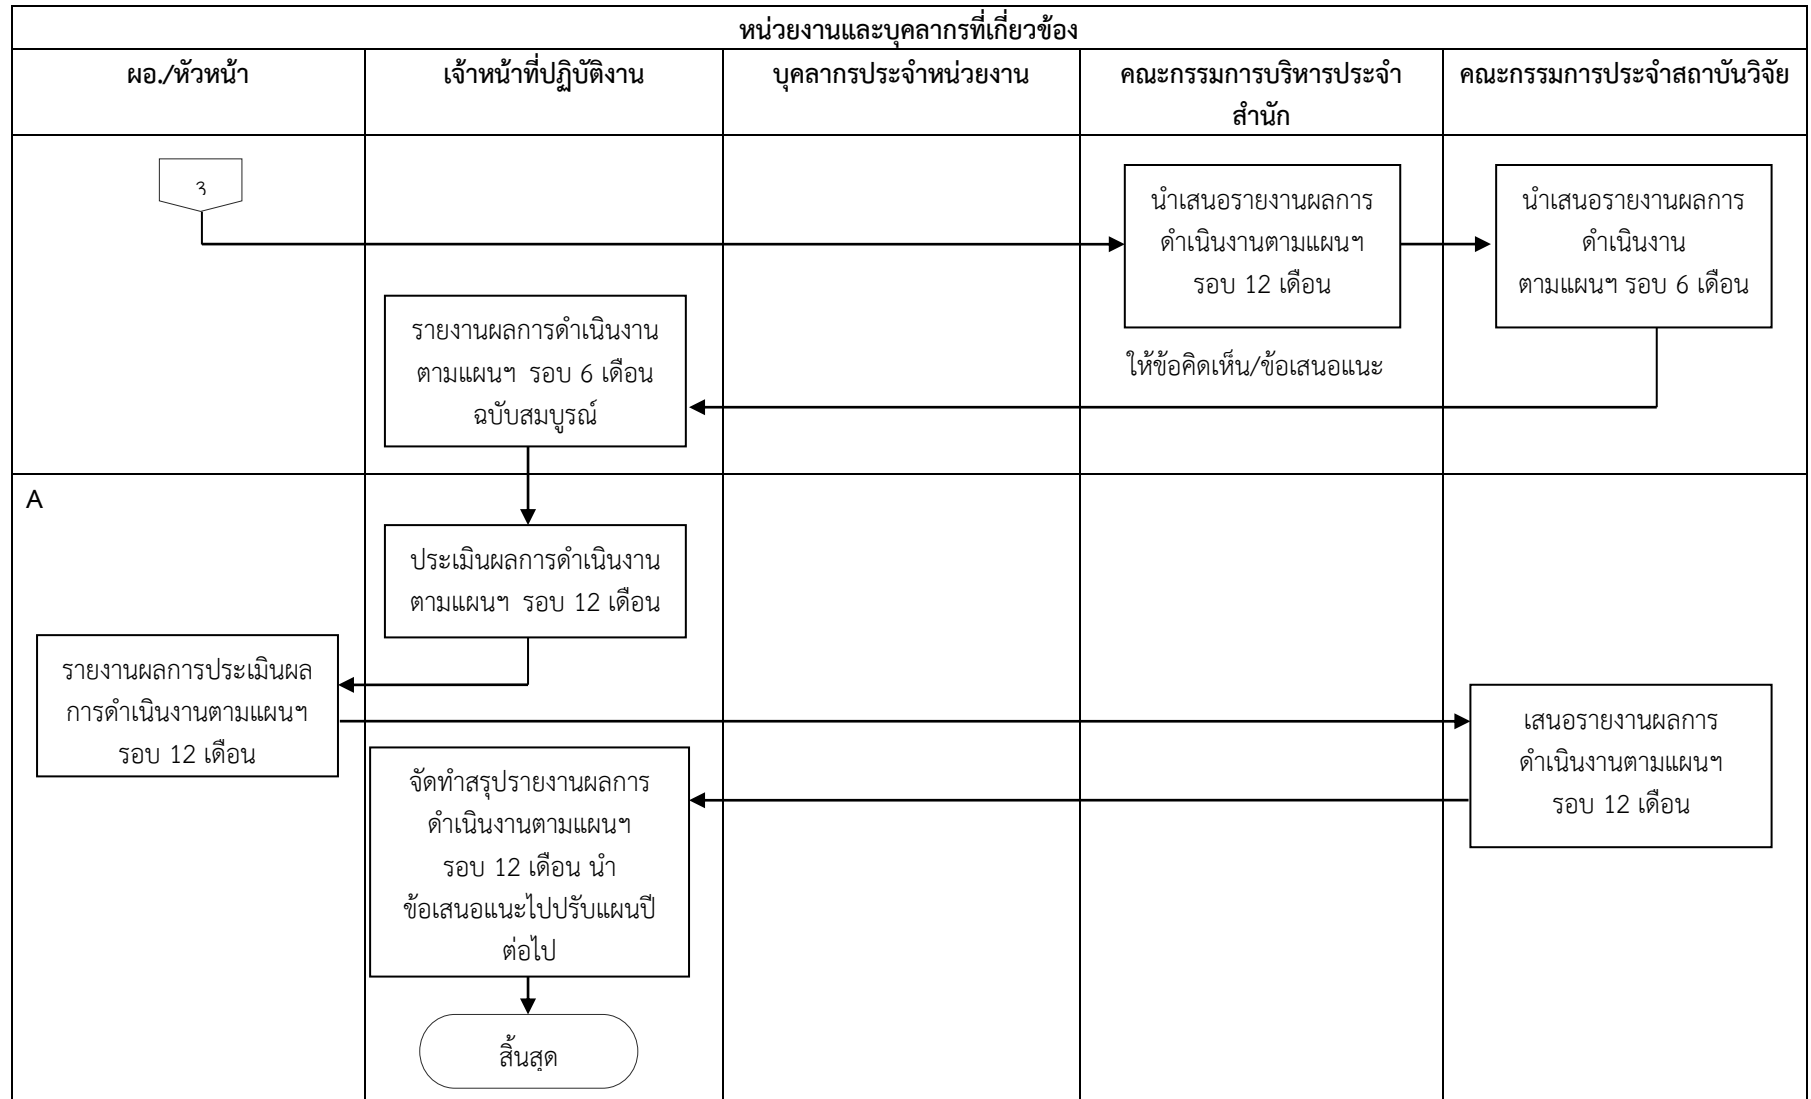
หน่วยงานและบุคลากรที่เกี่ยวข้อง

| ผอ./หัวหน้า | เจ้าหน้าที่ปฏิบัติงาน | บุคลากรประจำหน่วยงาน | คณะกรรมการบริหารประจำสำนัก | คณะกรรมการประจำสถาบันวิจัย |
|---|---|---|---|---|

๓

นำเสนอรายงานผลการดำเนินงานตามแผนฯ รอบ 12 เดือน

นำเสนอรายงานผลการดำเนินงาน ตามแผนฯ รอบ 6 เดือน

ให้ข้อคิดเห็น/ข้อเสนอแนะ

รายงานผลการดำเนินงานตามแผนฯ รอบ 6 เดือน ฉบับสมบูรณ์

A

ประเมินผลการดำเนินงานตามแผนฯ รอบ 12 เดือน

รายงานผลการประเมินผลการดำเนินงานตามแผนฯ รอบ 12 เดือน

เสนอรายงานผลการดำเนินงานตามแผนฯ รอบ 12 เดือน

จัดทำสรุปรายงานผลการดำเนินงานตามแผนฯ รอบ 12 เดือน นำข้อเสนอแนะไปปรับแผนปีต่อไป

สิ้นสุด